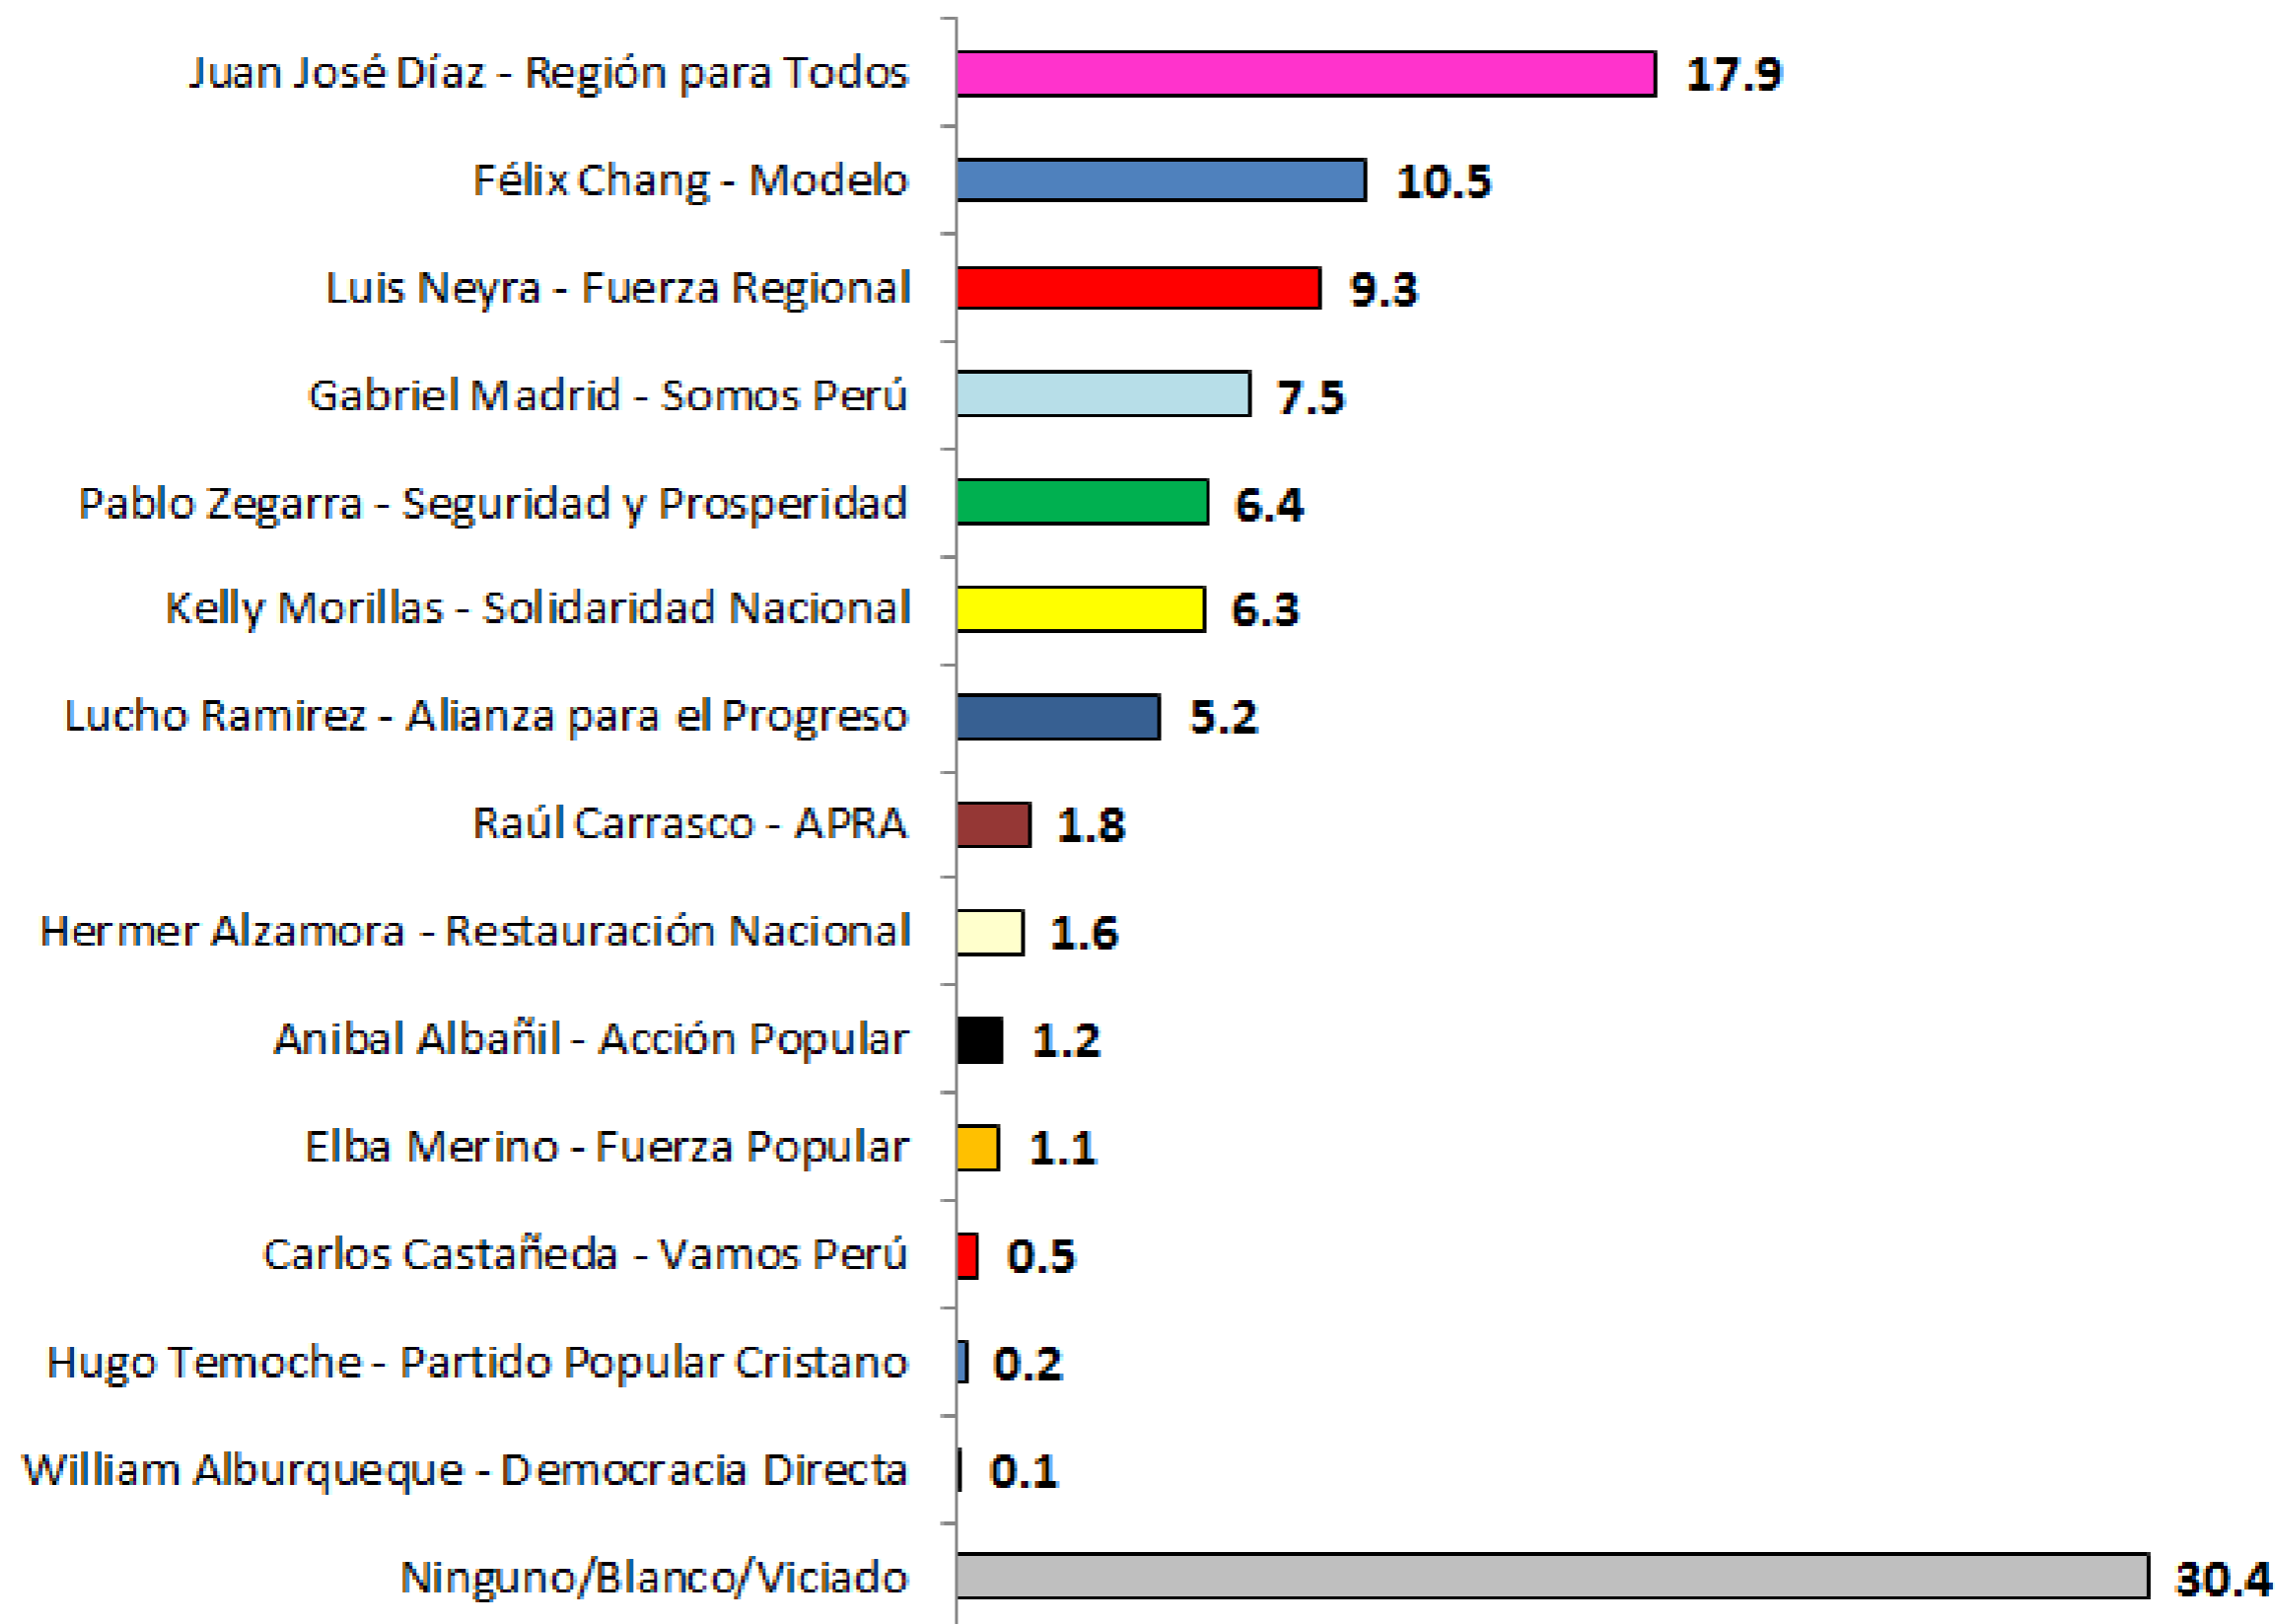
| | |
|---|---|
| Juan José Díaz - Región para Todos | 17.9 |
| Félix Chang - Modelo | 10.5 |
| Luis Neyra - Fuerza Regional | 9.3 |
| Gabriel Madrid - Somos Perú | 7.5 |
| Pablo Zegarra - Seguridad y Prosperidad | 6.4 |
| Kelly Morillas - Solidaridad Nacional | 6.3 |
| Lucho Ramirez - Alianza para el Progreso | 5.2 |
| Raúl Carrasco - APRA | 1.8 |
| Hermer Alzamora - Restauración Nacional | 1.6 |
| Anibal Albañil - Acción Popular | 1.2 |
| Elba Merino - Fuerza Popular | 1.1 |
| Carlos Castañeda - Vamos Perú | 0.5 |
| Hugo Temoche - Partido Popular Cristano | 0.2 |
| William Alburqueque - Democracia Directa | 0.1 |
| Ninguno/Blanco/Viciado | 30.4 |